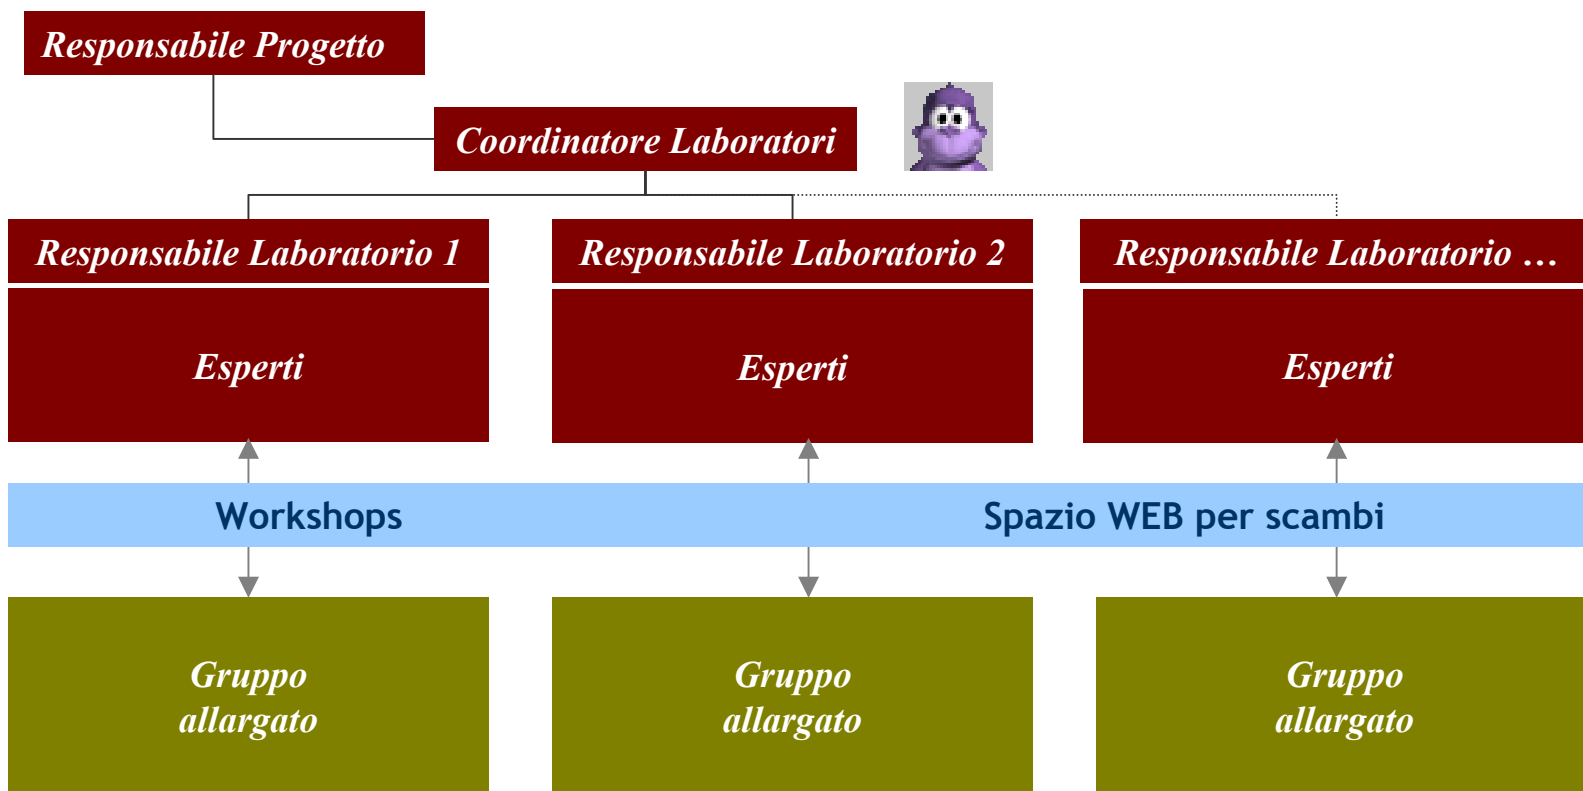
Responsabile Progetto

Coordinatore Laboratori

Responsabile Laboratorio 1

Responsabile Laboratorio 2

Responsabile Laboratorio …

Esperti

Esperti

Esperti

Workshops

Spazio WEB per scambi

Gruppo allargato

Gruppo allargato

Gruppo allargato